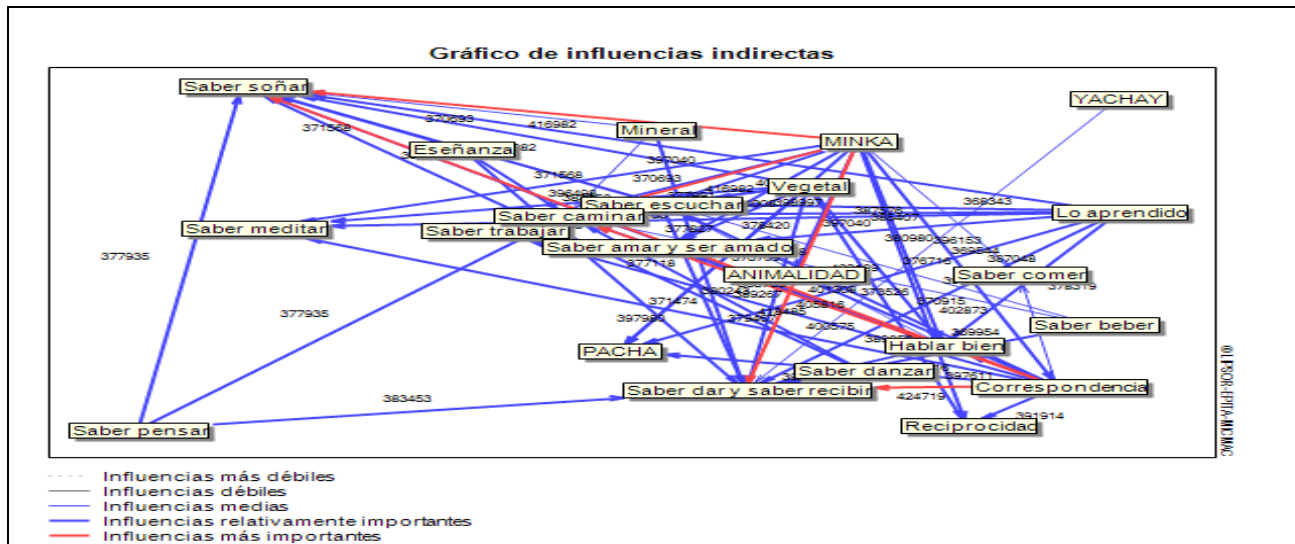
Gráfico de influencias indirectas

Saber soñar
YACHAY
371568
370693
416982
Mineral
MINKA
Eseñanza
382
397040
371568
370693
Vegetal
396486
416982
Saber escuchar
368343
Saber caminar
Lo aprendido
Saber meditar
Saber trabajar
373527
378420
397040
380980
398153
Saber amar y ser amado
377935
377118
ANIMALIDAD
376716
Saber comer
397048
378319
389265
401326
378526
370915
377935
371474
405816
402873
397996
413465
400575
399954
Saber beber
PACHA
Hablar bien
Saber danzar
397811
Correspondencia
383453
Saber dar y saber recibir
424719
391914
Saber pensar
Reciprocidad
©LIPSOR-EPITA-MICMAC

Influencias más débiles
Influencias débiles
Influencias medias
Influencias relativamente importantes
Influencias más importantes